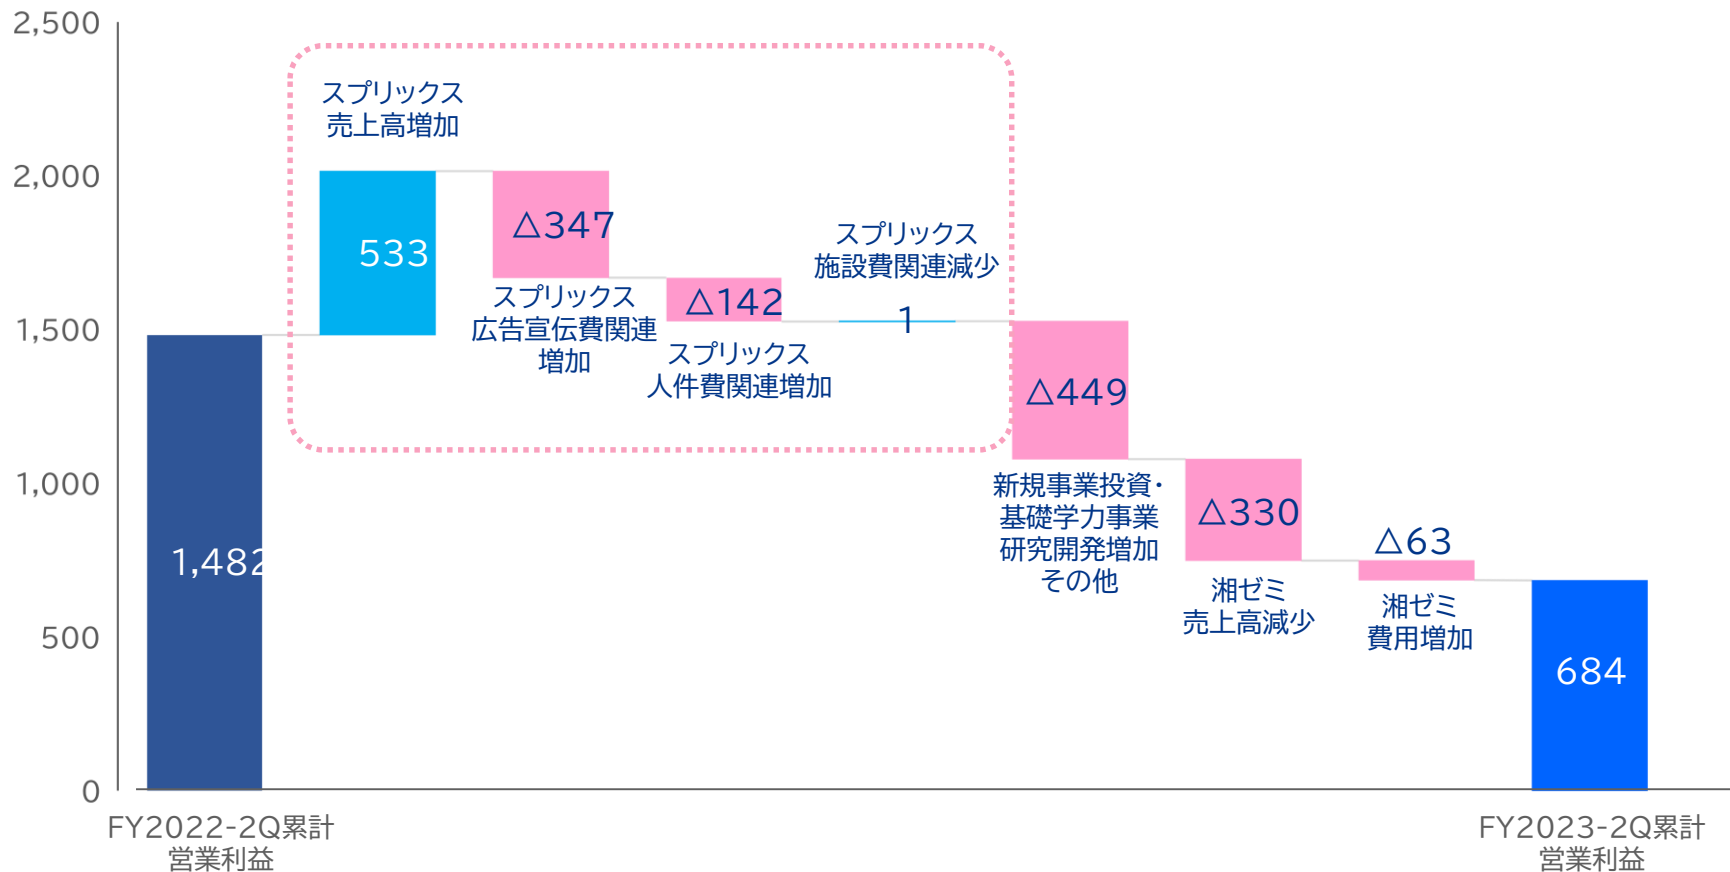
2,500
2,000
1,500
1,000
500
0

スプリックス
売上高増加

533

△347
スプリックス
広告宣伝費関連
増加

△142
スプリックス
人件費関連増加

スプリックス
施設費関連減少
1

1,482

△449
新規事業投資・
基礎学力事業
研究開発増加
その他

△330
湘ゼミ
売上高減少

△63
湘ゼミ
費用増加

684

FY2022-2Q累計
営業利益

FY2023-2Q累計
営業利益